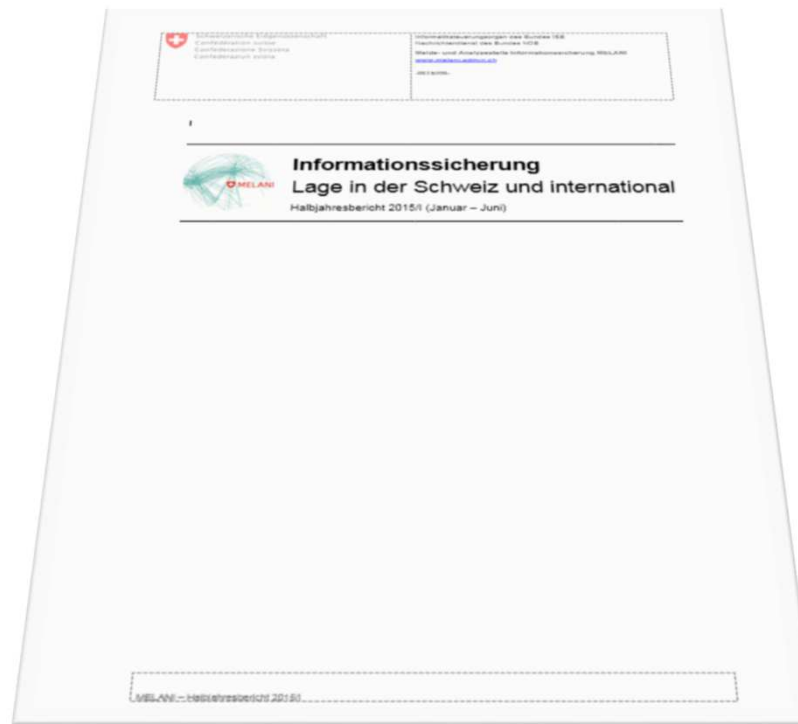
Schweizerische Eidgenossenschaft
Confédération suisse
Confederazione Svizzera
Confederaziun svizra

Informatiksteuerungsorgan des Bundes ISB
Nachrichtendienst des Bundes NDB
Melde- und Analysestelle Informationssicherung MELANI
www.melani.admin.ch
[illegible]

MELANI

Informationssicherung
Lage in der Schweiz und international
Halbjahresbericht 2015/I (Januar – Juni)

MELANI – Halbjahresbericht 2015/I